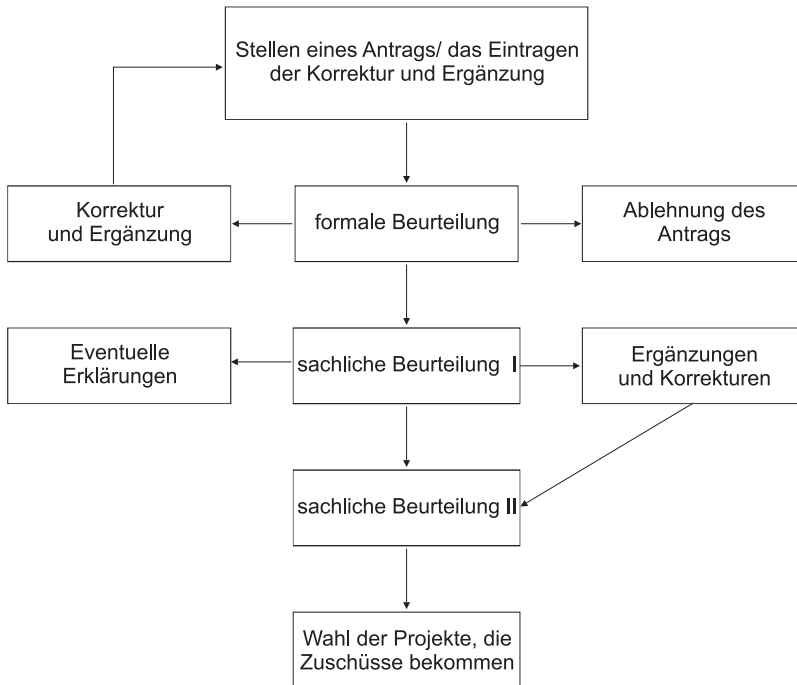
Stellen eines Antrags/ das Eintragen der Korrektur und Ergänzung

Korrektur und Ergänzung

formale Beurteilung

Ablehnung des Antrags

Eventuelle Erklärungen

sachliche Beurteilung I

Ergänzungen und Korrekturen

sachliche Beurteilung II

Wahl der Projekte, die Zuschüsse bekommen